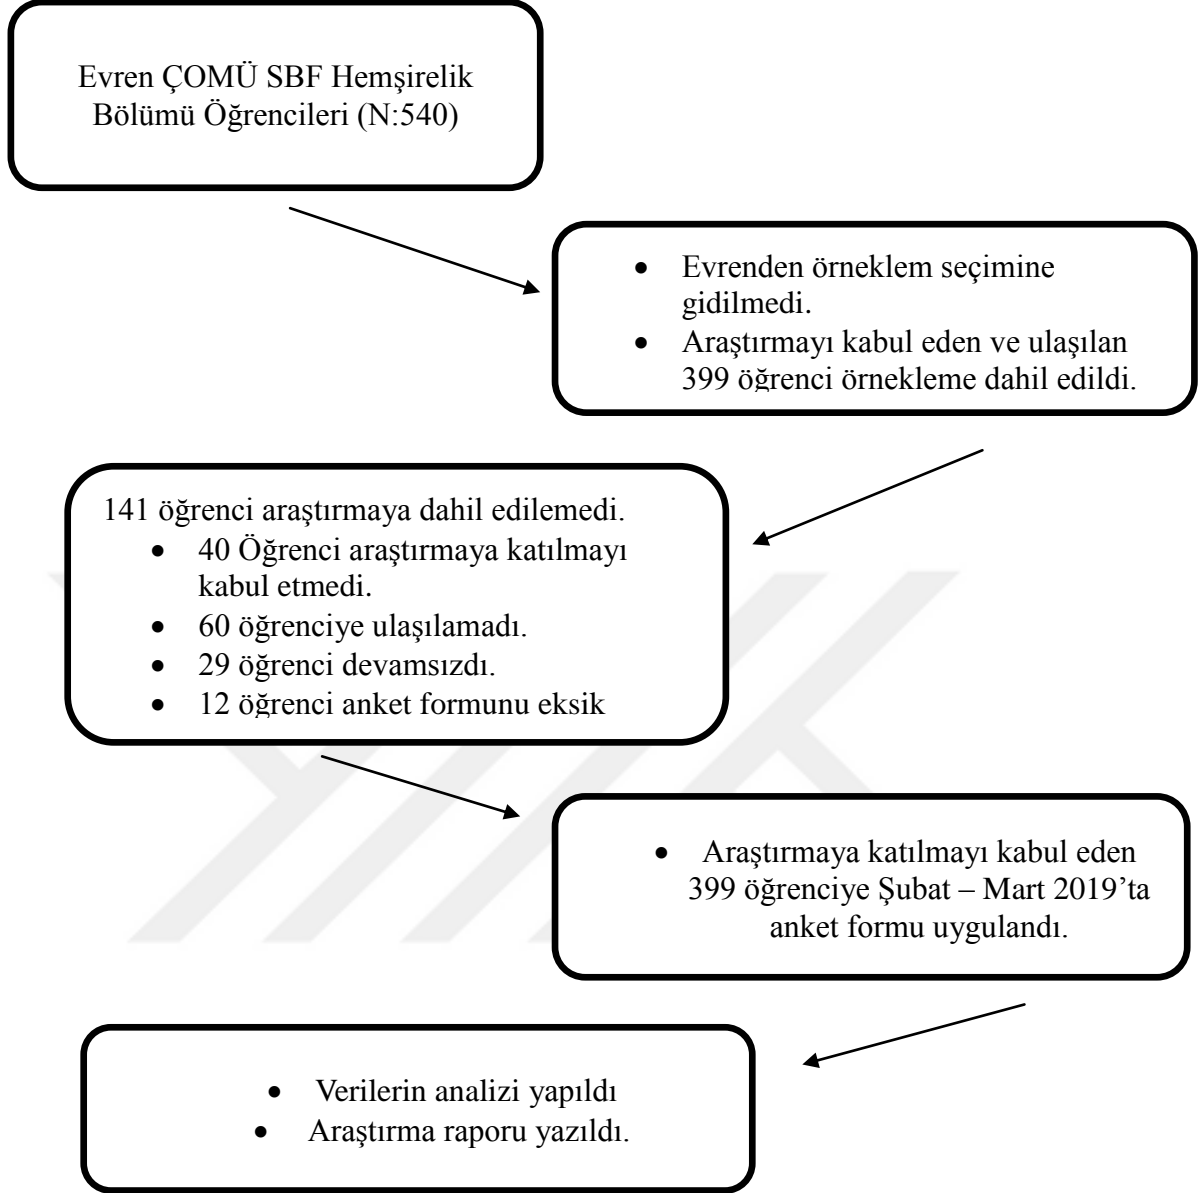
Evren ÇOMÜ SBF Hemşirelik Bölümü Öğrencileri (N:540)

- Evrenden örneklem seçimine gidilmedi.
- Araştırmayı kabul eden ve ulaşılan 399 öğrenci örnekleme dahil edildi.

141 öğrenci araştırmaya dahil edilemedi.
- 40 Öğrenci araştırmaya katılmayı kabul etmedi.
- 60 öğrenciye ulaşılamadı.
- 29 öğrenci devamsızdı.
- 12 öğrenci anket formunu eksik

- Araştırmaya katılmayı kabul eden 399 öğrenciye Şubat – Mart 2019'ta anket formu uygulandı.

- Verilerin analizi yapıldı
- Araştırma raporu yazıldı.